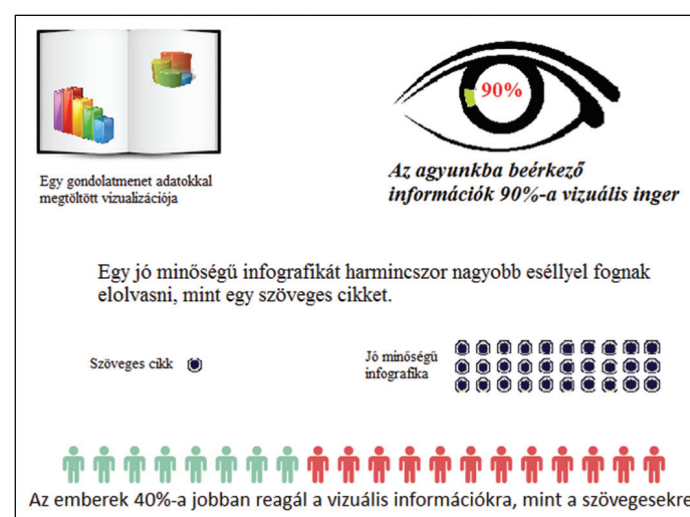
Egy gondolatmenet adatokkal megtöltött vizualizációja

90%

Az agyunkba beérkező információk 90%-a vizuális inger

Egy jó minőségű infografikát harmincszor nagyobb eséllyel fognak elolvasni, mint egy szöveges cikket.

Szöveges cikk

Jó minőségű infografika

Az emberek 40%-a jobban reagál a vizuális információkra, mint a szövegesekre